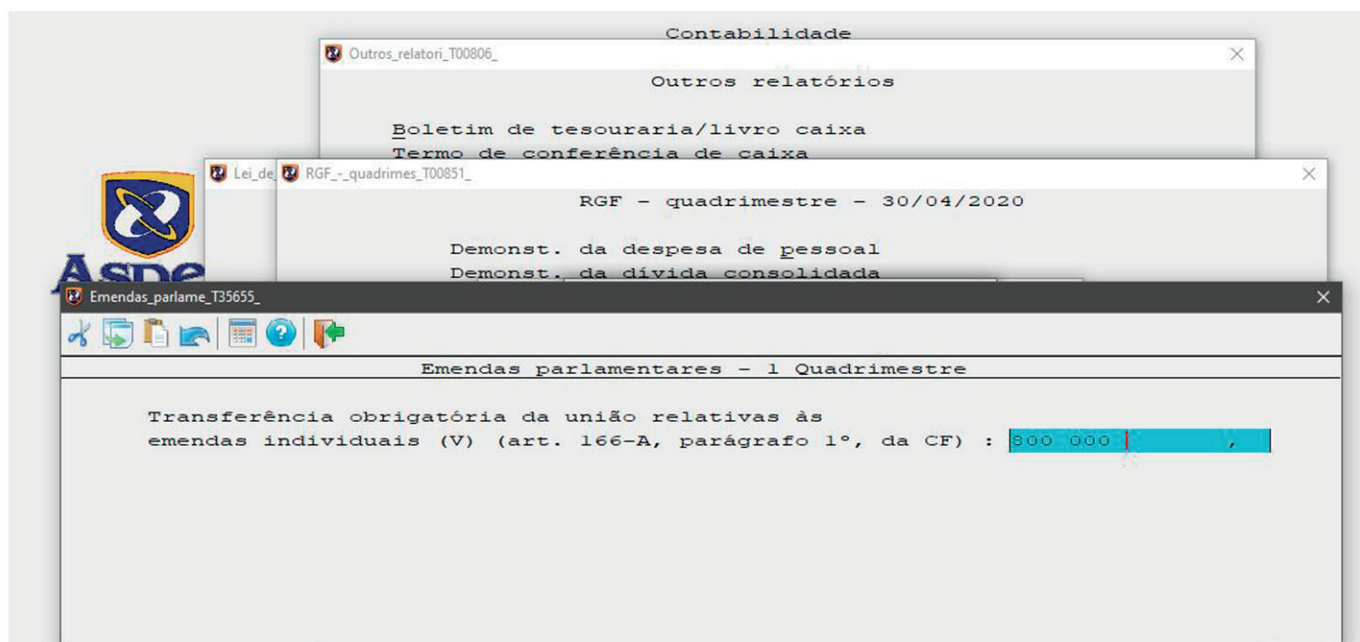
Contabilidade

Outros_relatori_T00806_

Outros relatórios

Boletim de tesouraria/livro caixa
Termo de conferência de caixa

Lei_de_

RGF_-_quadrimes_T00851_

RGF - quadrimestre - 30/04/2020

Demonst. da despesa de pessoal
Demonst. da dívida consolidada

Asde

Emendas_parlame_T35655_

Emendas parlamentares - 1 Quadrimestre

Transferência obrigatória da união relativas às emendas individuais (V) (art. 166-A, parágrafo 1º, da CF) : 800 000 ,